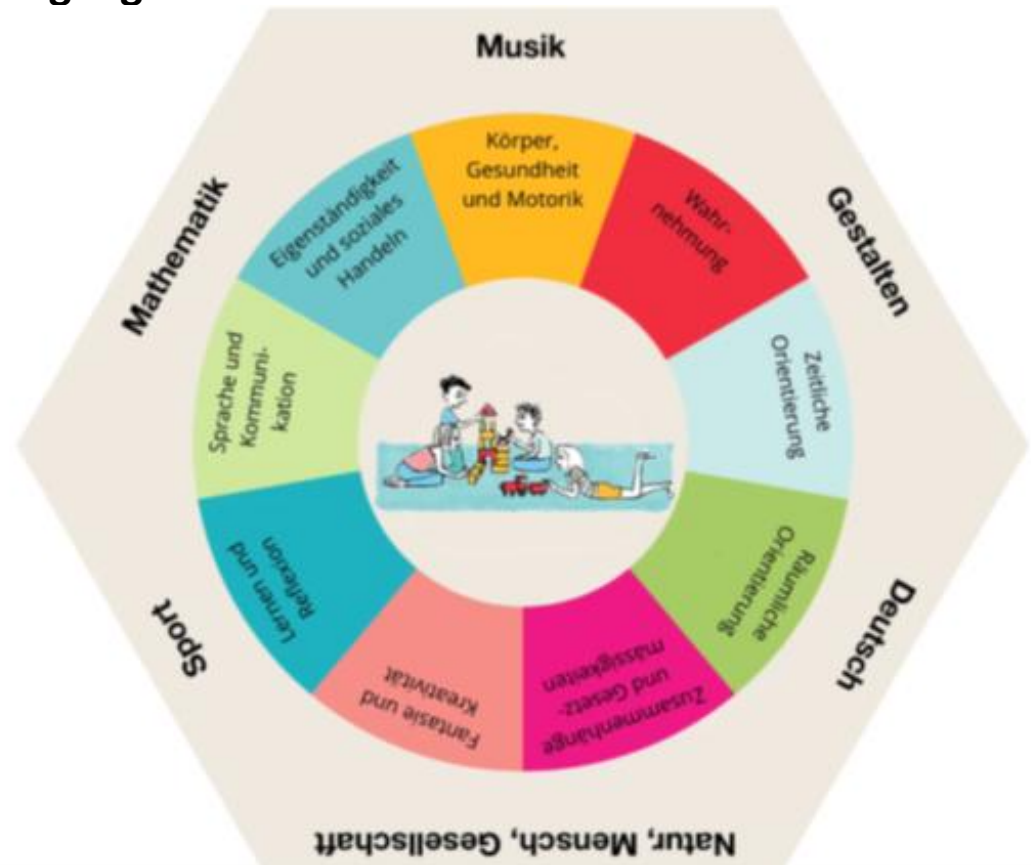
Musik

Gestalten

Deutsch

Natur, Mensch, Gesellschaft

Sport

Mathematik

Körper, Gesundheit und Motorik

Wahrnehmung

Zeitliche Orientierung

Räumliche Orientierung

Zusammenhänge und Gesetzmässigkeiten

Fantasie und Kreativität

Lernen und Reflexion

Sprache und Kommunikation

Eigenständigkeit und soziales Handeln